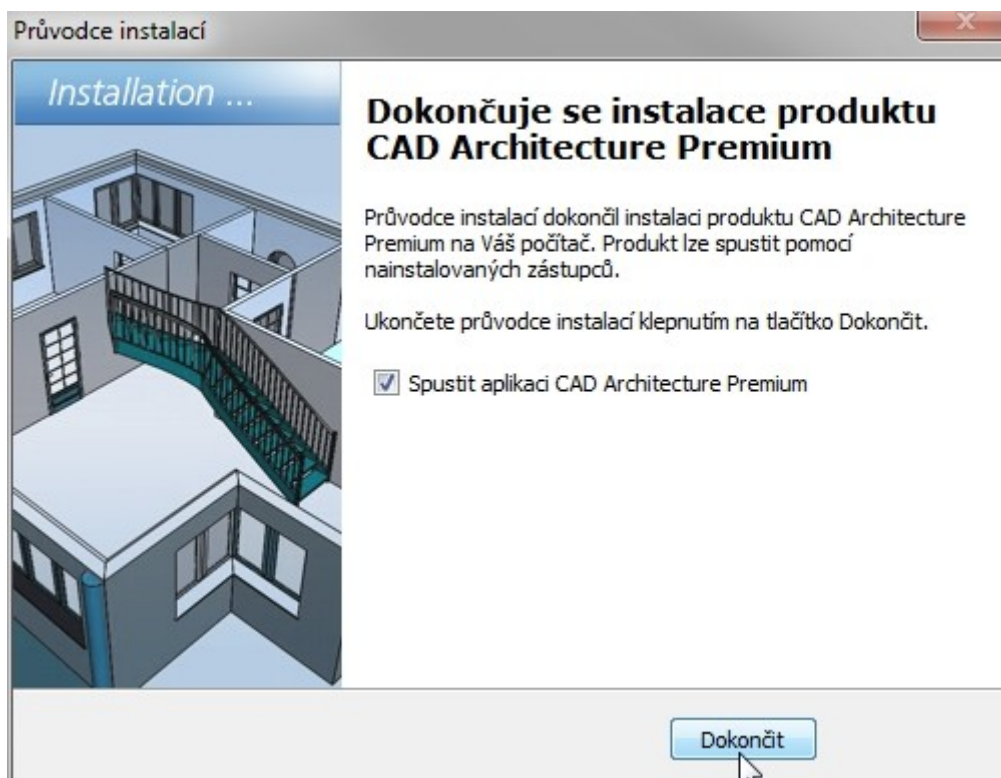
Průvodce instalací

Installation ...

Dokončuje se instalace produktu CAD Architecture Premium

Průvodce instalací dokončil instalaci produktu CAD Architecture Premium na Váš počítač. Produkt lze spustit pomocí nainstalovaných zástupců.

Ukončete průvodce instalací klepnutím na tlačítko Dokončit.

Spustit aplikaci CAD Architecture Premium

Dokončit